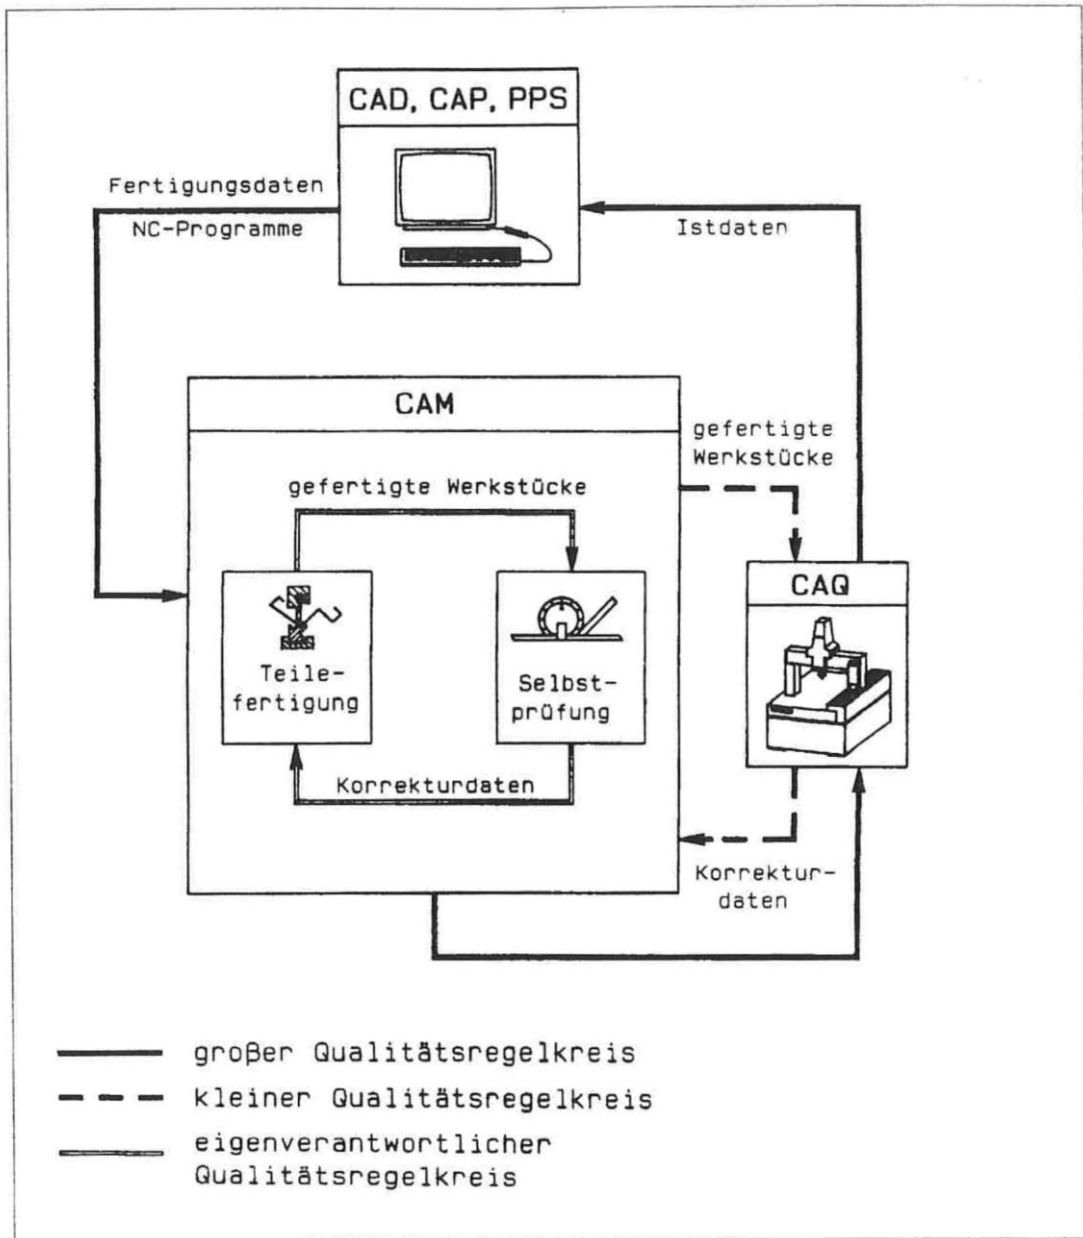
CAD, CAP, PPS

Fertigungsdaten

NC-Programme

Istdaten

CAM

gefertigte Werkstücke

gefertigte Werkstücke

Teilefertigung

Selbstprüfung

CAQ

Korrekturdaten

Korrekturdaten

großer Qualitätsregelkreis

kleiner Qualitätsregelkreis

eigenverantwortlicher Qualitätsregelkreis